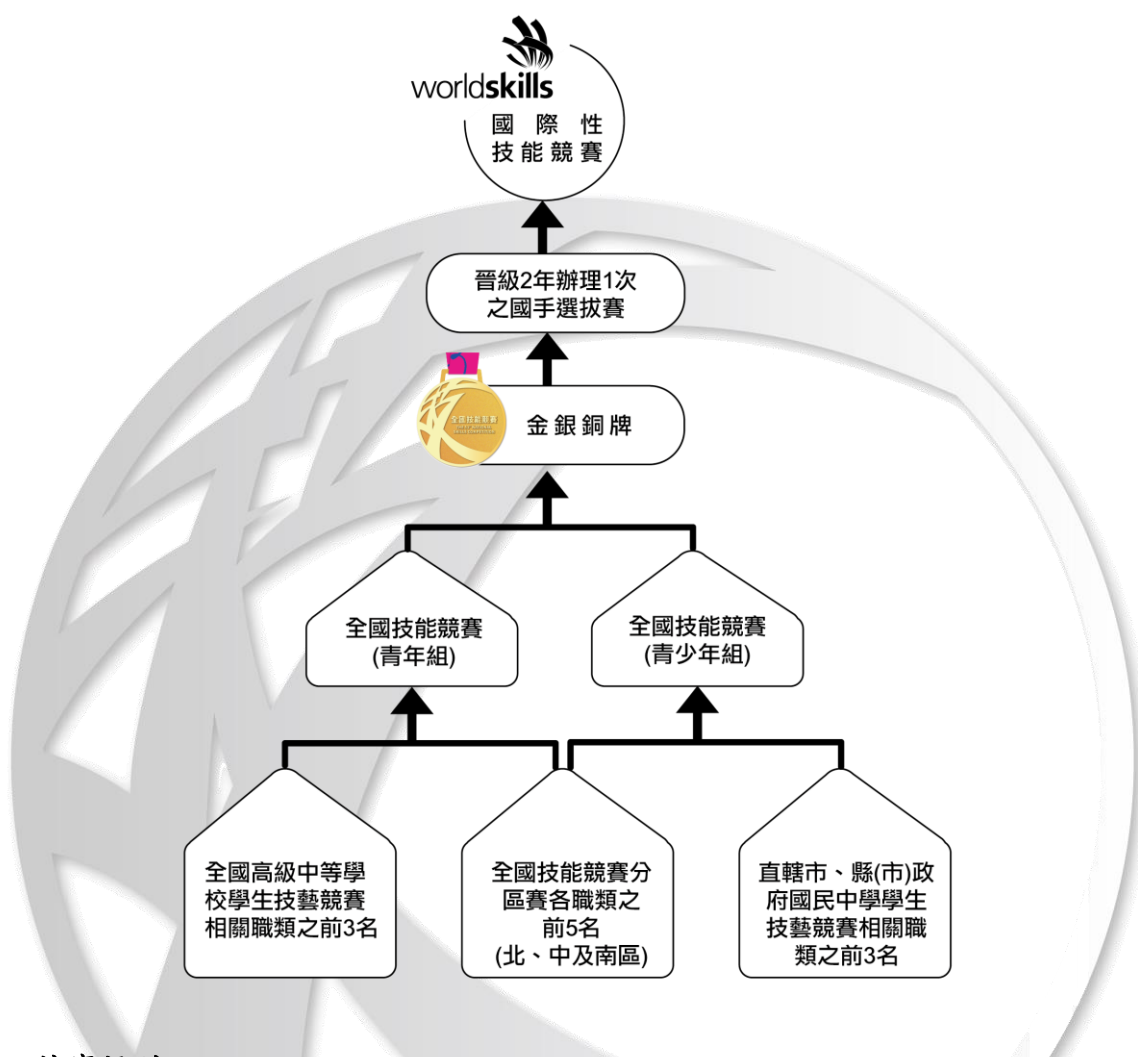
worldskills
國際性
技能競賽

晉級2年辦理1次之國手選拔賽

金銀銅牌

全國技能競賽
(青年組)

全國技能競賽
(青少年組)

全國高級中等學校學生技藝競賽相關職類之前3名

全國技能競賽分區賽各職類之前5名
(北、中及南區)

直轄市、縣(市)政府國民中學學生技藝競賽相關職類之前3名